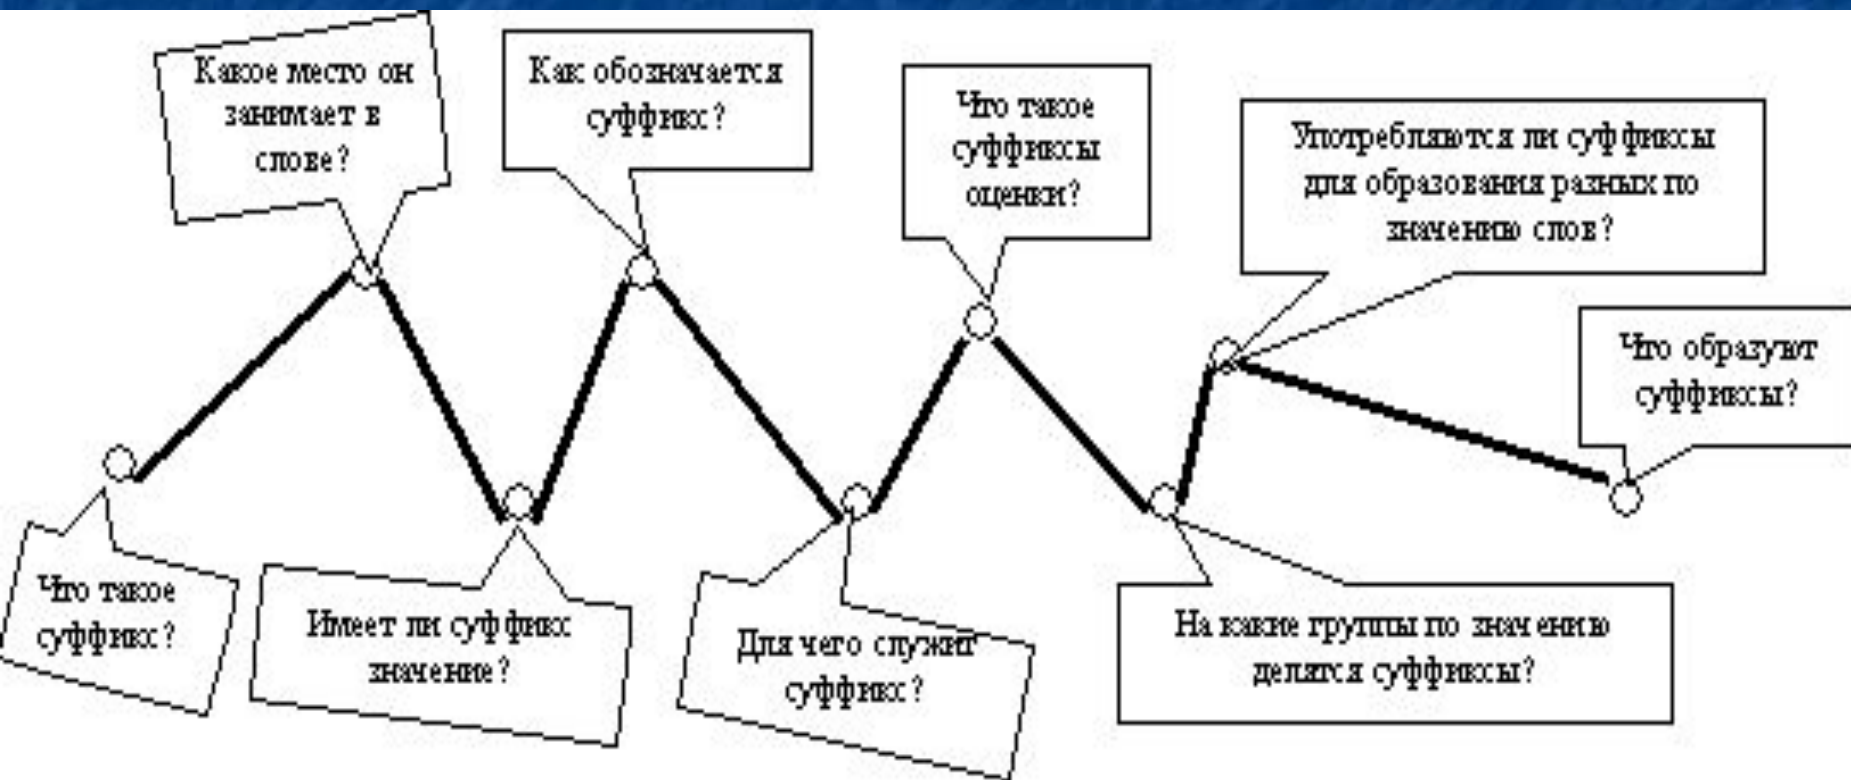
Что такое суффикс?

Какое место он занимает в слове?

Имеет ли суффикс значение?

Как обозначается суффикс?

Для чего служит суффикс?

Что такое суффиксы оценки?

На какие группы по значению делятся суффиксы?

Употребляются ли суффиксы для образования разных по значению слов?

Что образуют суффиксы?